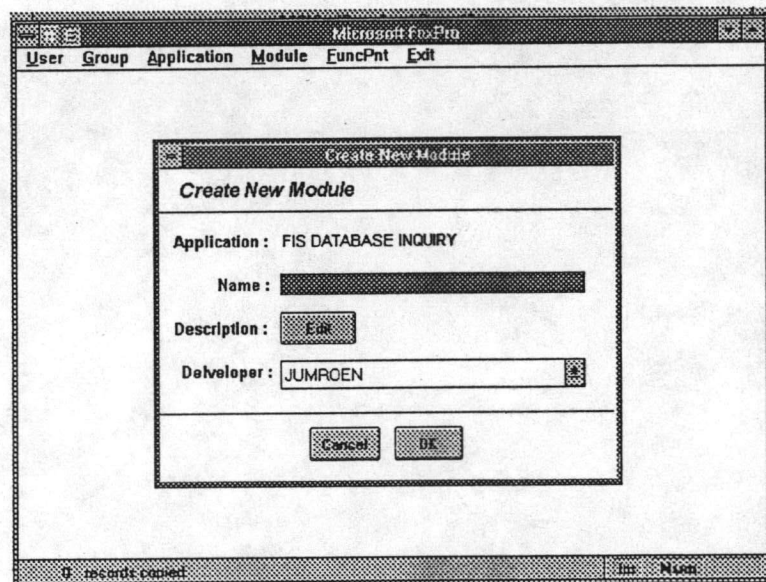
Microsoft FoxPro

User Group Application Module FuncPnt Exit

Create New Module

Create New Module

Application : FIS DATABASE INQUIRY

Name :

Description : Edit

Delveloper : JUMROEN

Cancel OK

0 records copied

Ins Num